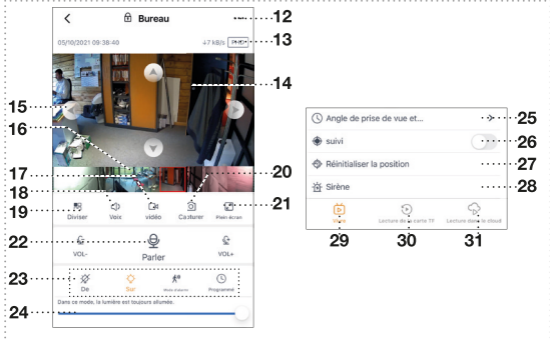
Bureau

05/10/2021 09:38:40

47 KB/s

12

13

14

15

16

17

18

19

20

21

22

23

24

Diviser

Voix

vidéo

Capturer

Plein écran

VOL-

Parler

VOL+

De

Sur

Mode d'alarme

Programmé

Dans ce mode, la lumière est toujours allumée.

Angle de prise de vue et...

suivi

Réinitialiser la position

Sirène

25

26

27

28

Lecture de la carte TF

Lecture dans le cloud

29

30

31